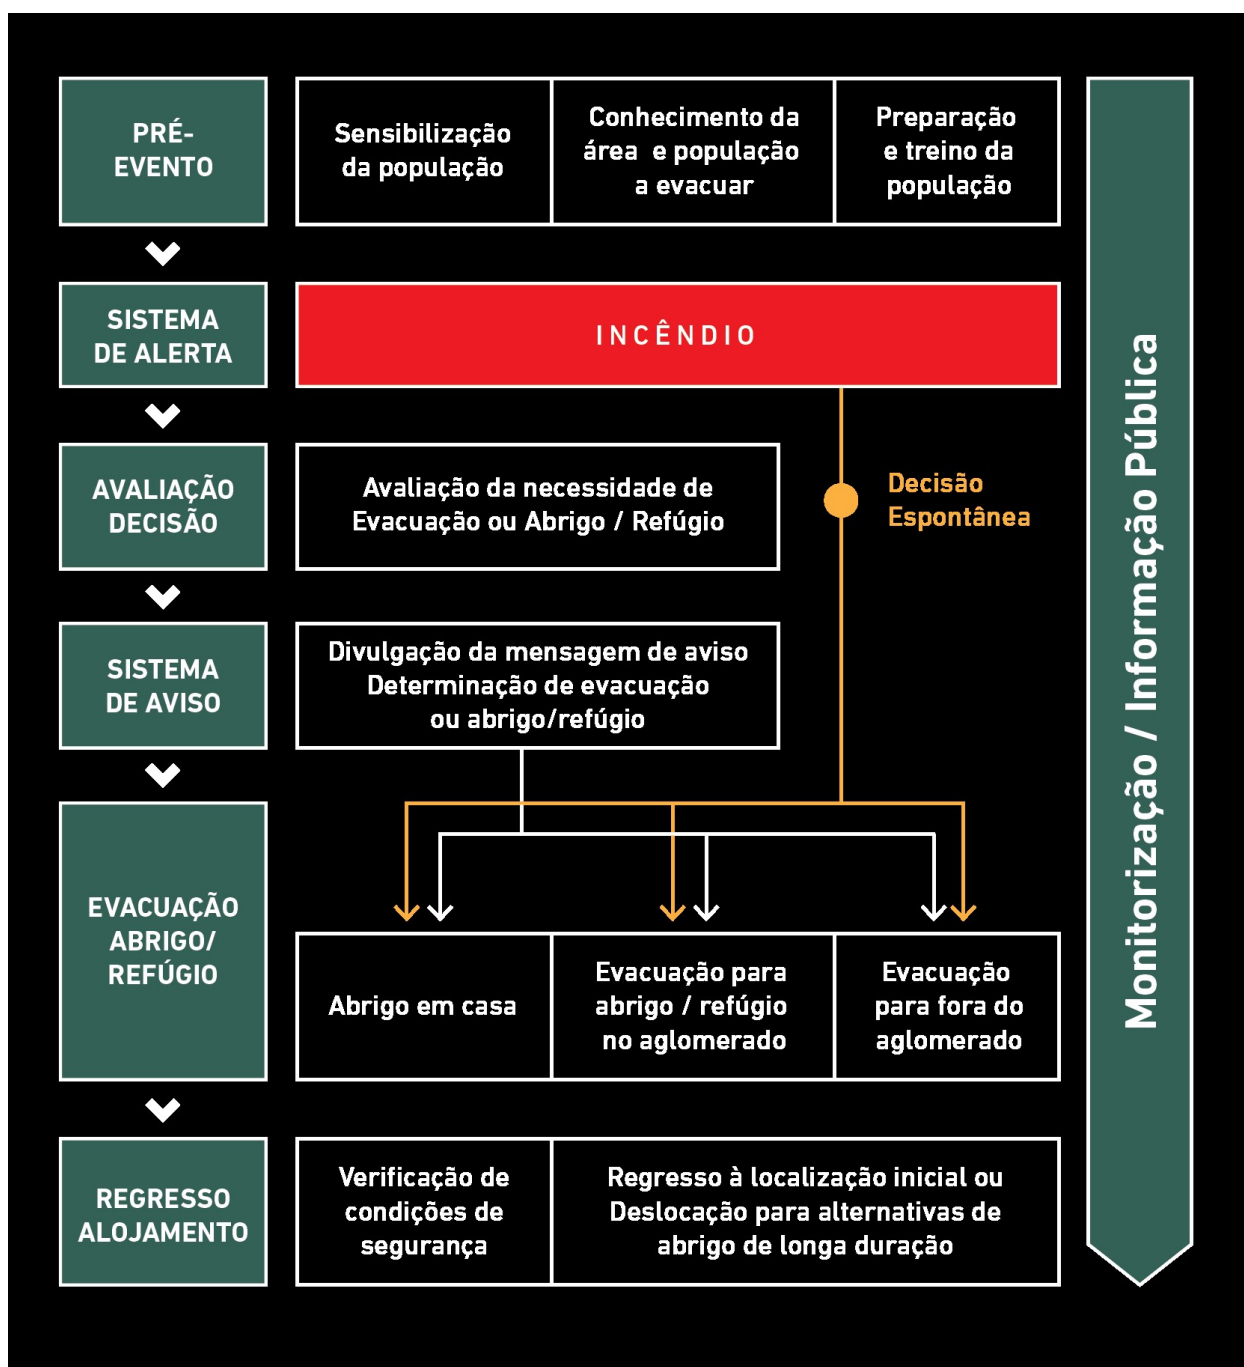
PRÉ-EVENTO

Sensibilização da população

Conhecimento da área e população a evacuar

Preparação e treino da população

SISTEMA DE ALERTA

INCÊNDIO

AVALIAÇÃO DECISÃO

Avaliação da necessidade de Evacuação ou Abrigo / Refúgio

Decisão Espontânea

SISTEMA DE AVISO

Divulgação da mensagem de aviso Determinação de evacuação ou abrigo/refúgio

EVACUAÇÃO ABRIGO/ REFÚGIO

Abrigo em casa

Evacuação para abrigo / refúgio no aglomerado

Evacuação para fora do aglomerado

REGRESSO ALOJAMENTO

Verificação de condições de segurança

Regresso à localização inicial ou Deslocação para alternativas de abrigo de longa duração

Monitorização / Informação Pública